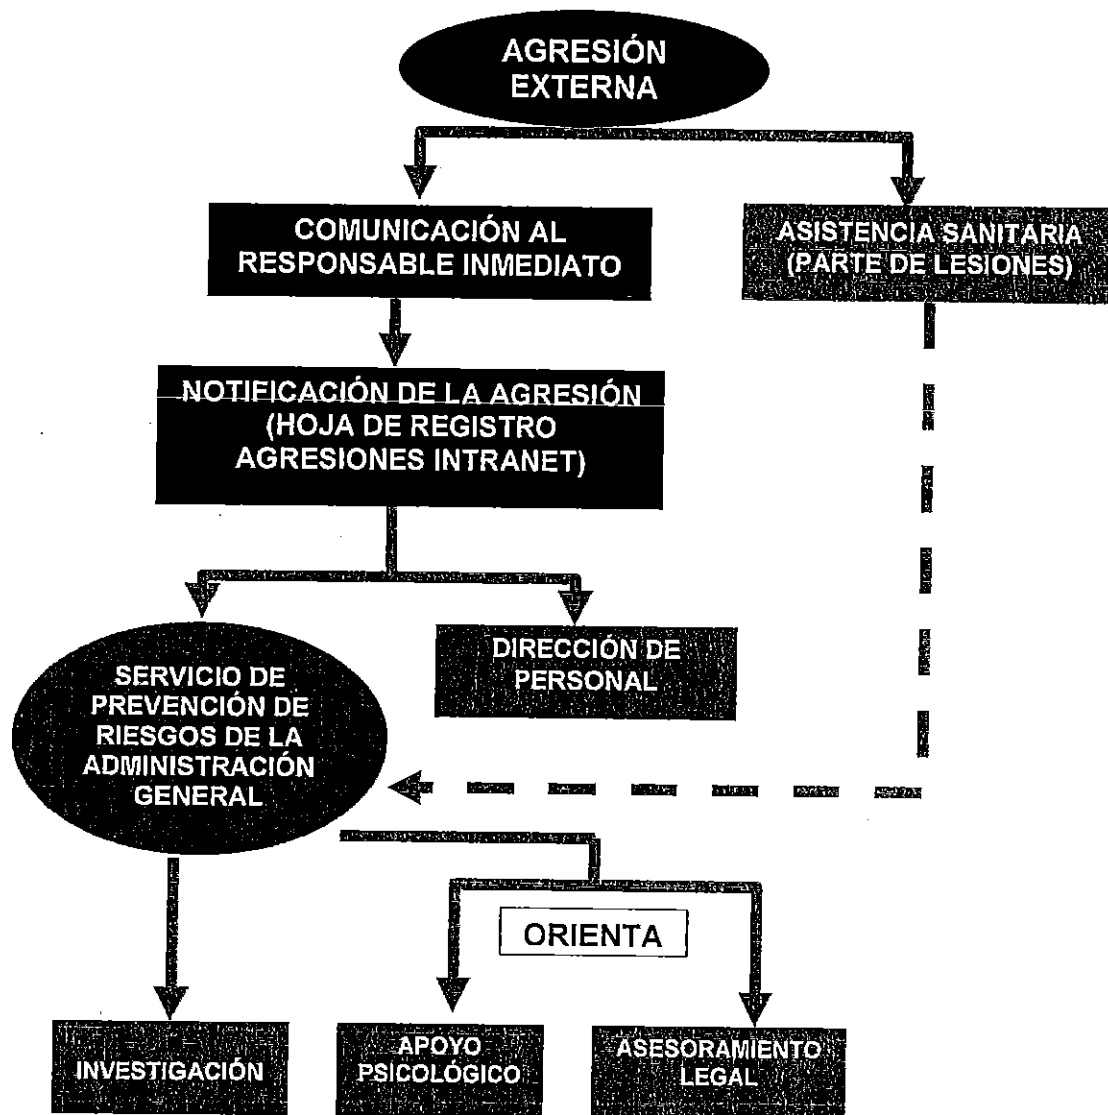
AGRESIÓN EXTERNA

COMUNICACIÓN AL RESPONSABLE INMEDIATO

ASISTENCIA SANITARIA (PARTE DE LESIONES)

NOTIFICACIÓN DE LA AGRESIÓN (HOJA DE REGISTRO AGRESIONES INTRANET)

SERVICIO DE PREVENCIÓN DE RIESGOS DE LA ADMINISTRACIÓN GENERAL

DIRECCIÓN DE PERSONAL

ORIENTA

INVESTIGACIÓN

APOYO PSICOLÓGICO

ASESORAMIENTO LEGAL